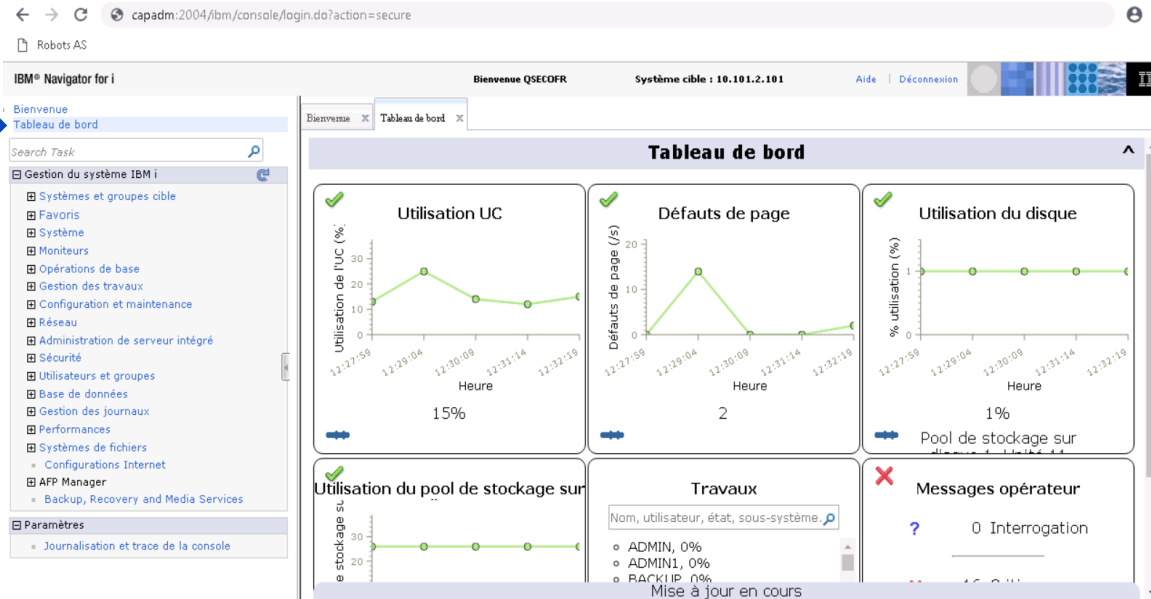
capadm:2004/ibm/console/login.do?action=secure

Robots AS

IBM® Navigator for i

Bienvenue QSECOFR

Système cible : 10.101.2.101

Aide | Déconnexion

Bienvenue
Tableau de bord

Search Task

⊟ Gestion du système IBM i
⊞ Systèmes et groupes cible
⊞ Favoris
⊞ Système
⊞ Moniteurs
⊞ Opérations de base
⊞ Gestion des travaux
⊞ Configuration et maintenance
⊞ Réseau
⊞ Administration de serveur intégré
⊞ Sécurité
⊞ Utilisateurs et groupes
⊞ Base de données
⊞ Gestion des journaux
⊞ Performances
⊞ Systèmes de fichiers
Configurations Internet
⊞ AFP Manager
Backup, Recovery and Media Services

⊟ Paramètres
Journalisation et trace de la console

Bienvenue ✕ | Tableau de bord ✕

Tableau de bord

Utilisation UC
Utilisation de l'UC (%)
30
20
10
12:27:59 12:29:04 12:30:09 12:31:14 12:32:19
Heure
15%

Défauts de page
Défauts de page (/s)
20
10
0
12:27:59 12:29:04 12:30:09 12:31:14 12:32:19
Heure
2

Utilisation du disque
% utilisation (%)
1
0
12:27:59 12:29:04 12:30:09 12:31:14 12:32:19
Heure
1%
Pool de stockage sur disque 1, Unité 11

Utilisation du pool de stockage sur
stockage su
30
20

Travaux
Nom, utilisateur, état, sous-système...
ADMIN, 0%
ADMIN1, 0%
BACKUP, 0%

Messages opérateur
? 0 Interrogation
16 Critique

Mise à jour en cours